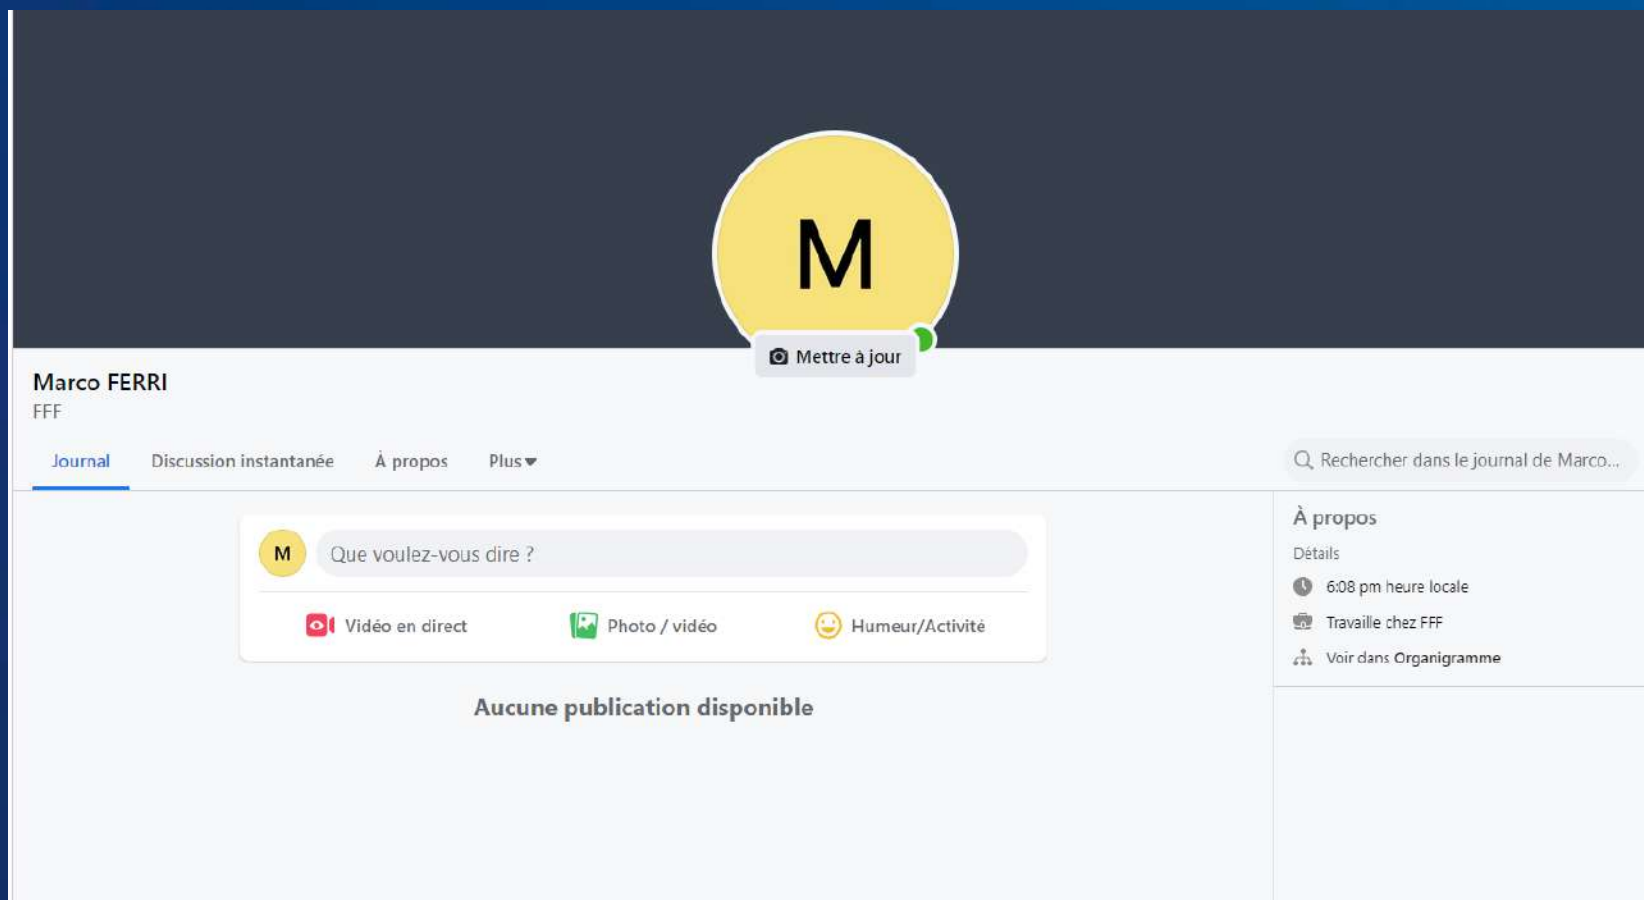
M

Mettre à jour

Marco FERRI
FFF

Journal
Discussion instantanée
À propos
Plus

Rechercher dans le journal de Marco...

M
Que voulez-vous dire ?

Vidéo en direct
Photo / vidéo
Humeur/Activité

Aucune publication disponible

À propos
Détails
6:08 pm heure locale
Travaille chez FFF
Voir dans Organigramme